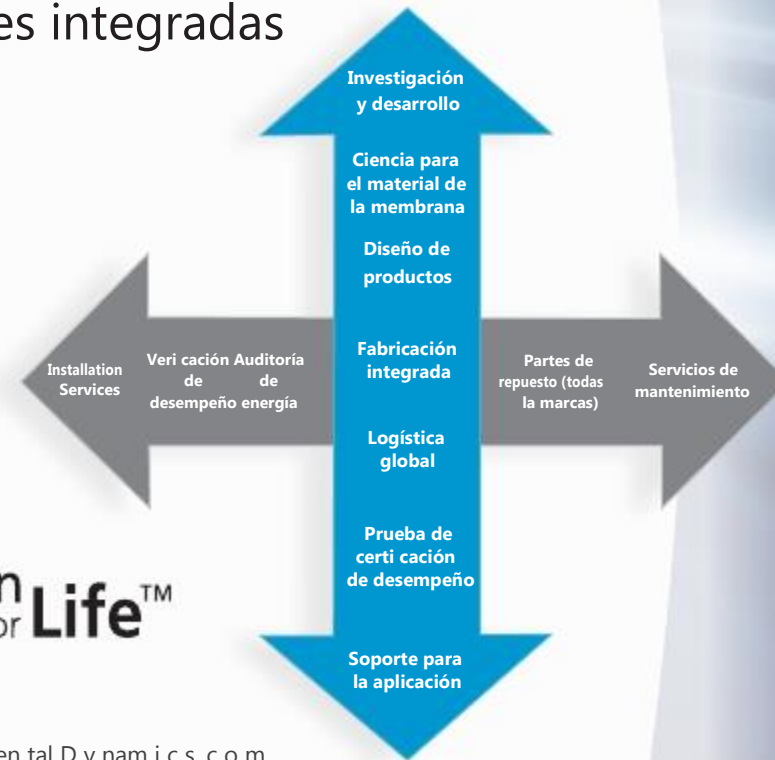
es integradas

Investigación y desarrollo

Ciencia para el material de la membrana

Diseño de productos

Fabricación integrada

Logística global

Prueba de certi cación de desempeño

Soporte para la aplicación

Installation Services

Veri cación de desempeño

Auditoría de energía

Partes de repuesto (todas la marcas)

Servicios de mantenimiento

n or Life™

en tal D y nam i c s. c o m